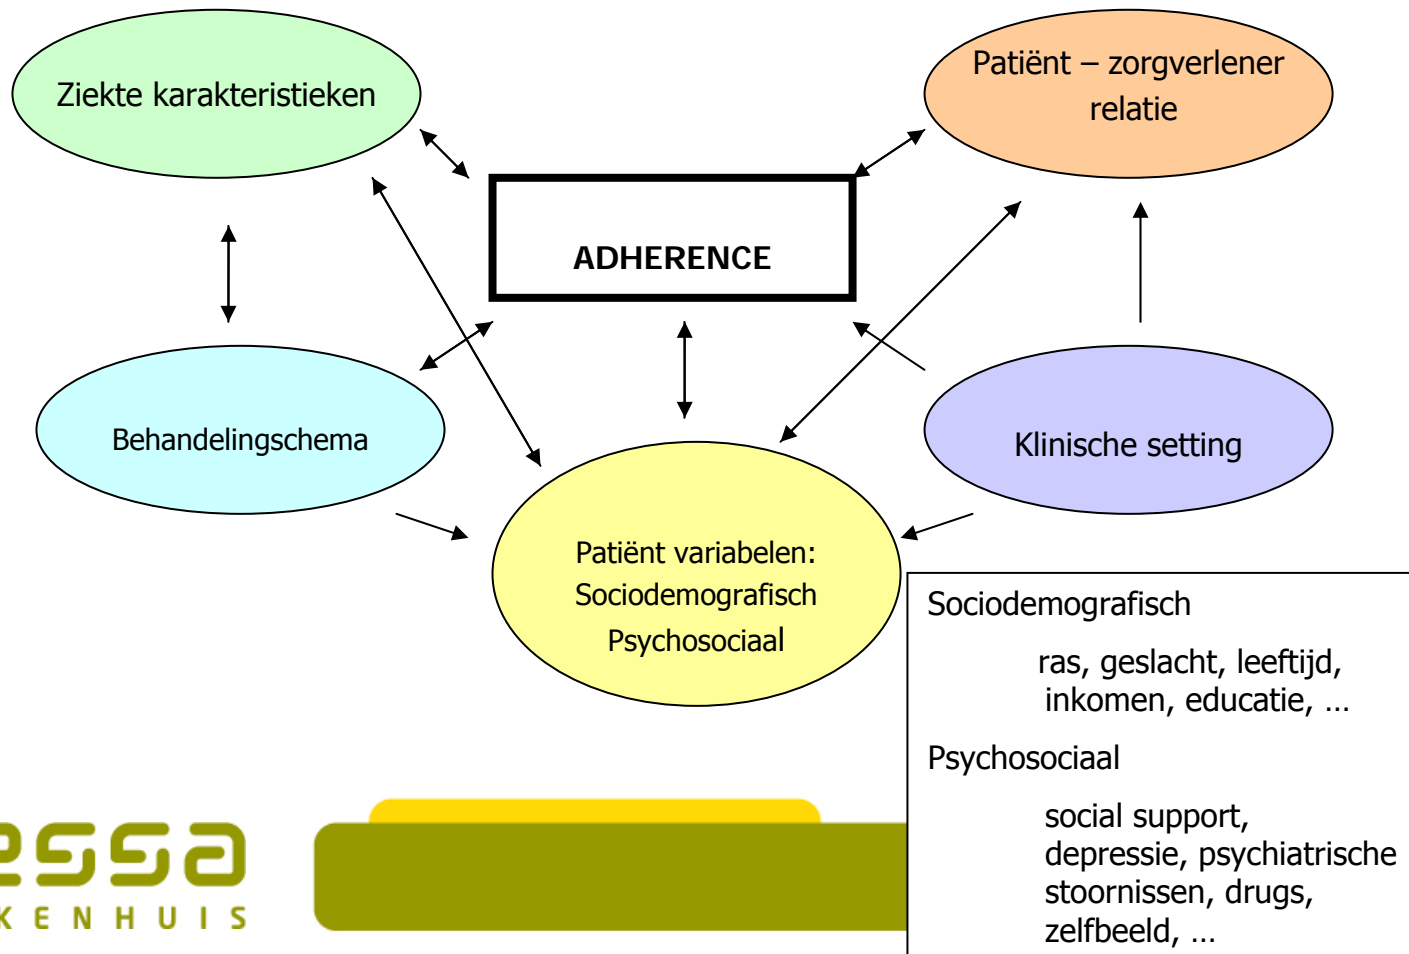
Ziekte karakteristieken

Patiënt – zorgverlener relatie

ADHERENCE

Behandelingschema

Klinische setting

Patiënt variabelen:
Sociodemografisch
Psychosociaal

Sociodemografisch

ras, geslacht, leeftijd, inkomen, educatie, …

Psychosociaal

social support, depressie, psychiatrische stoornissen, drugs, zelfbeeld, …

essa
KENHUIS